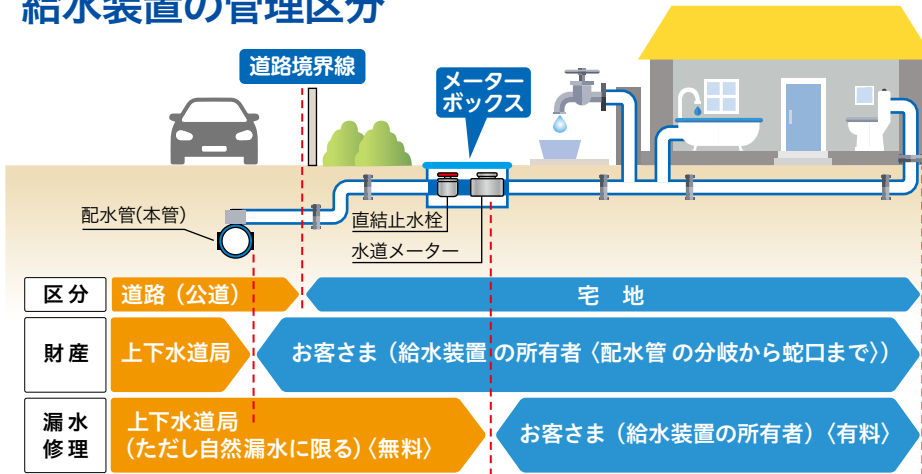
給水装置の管理区分

道路境界線

メーター ボックス

配水管(本管)

直結止水栓

水道メーター

| 区分 | 道路（公道） | 宅　地 |
|---|---|---|
| 財産 | 上下水道局 | お客さま（給水装置 の所有者〈配水管 の分岐から蛇口まで〉） |
| 漏水 修理 | 上下水道局 （ただし自然漏水に限る）〈無料〉 | お客さま（給水装置の所有者）〈有料〉 |